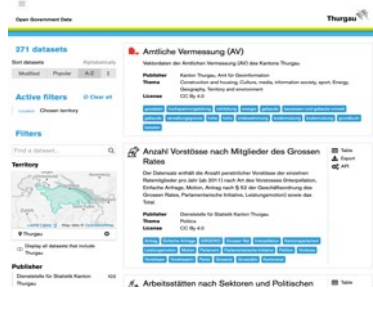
Open Government Data

Thurgau

271 datasets

Sort datasets

Alphabetically

Modified

Popular

A-Z

Z

Active filters

Clear all

Location

Chosen territory

Filters

Find a dataset...

Territory

Display all datasets that include Thurgau

Publisher

Dienststelle für Statistik Kanton Thurgau

Amtliche Vermessung (AV)

Vektordaten der Amtlichen Vermessung (AV) des Kantons Thurgau

Publisher

Kanton Thurgau, Amt für Geoinformation

Theme

Construction and housing, Culture, media, information society, sport, Energy, Geography, Territory and environment

License

CC By 4.0

Anzahl Vorstösse nach Mitglieder des Grossen Rates

Der Datensatz enthält die Anzahl persönlicher Vorstösse der einzelnen Ratsmitglieder pro Jahr (ab 2011) nach Art des Vorstosses (Interpellation, Einfache Anfrage, Motion, Antrag nach § 52 der Geschäftsordnung des Grossen Rates, Parlamentarische Initiative, Leistungsmotion) sowie das Total.

Publisher

Dienststelle für Statistik Kanton Thurgau

Theme

Politics

License

CC By 4.0

Table

Export

API

Arbeitsstätten nach Sektoren und Politischen

Table